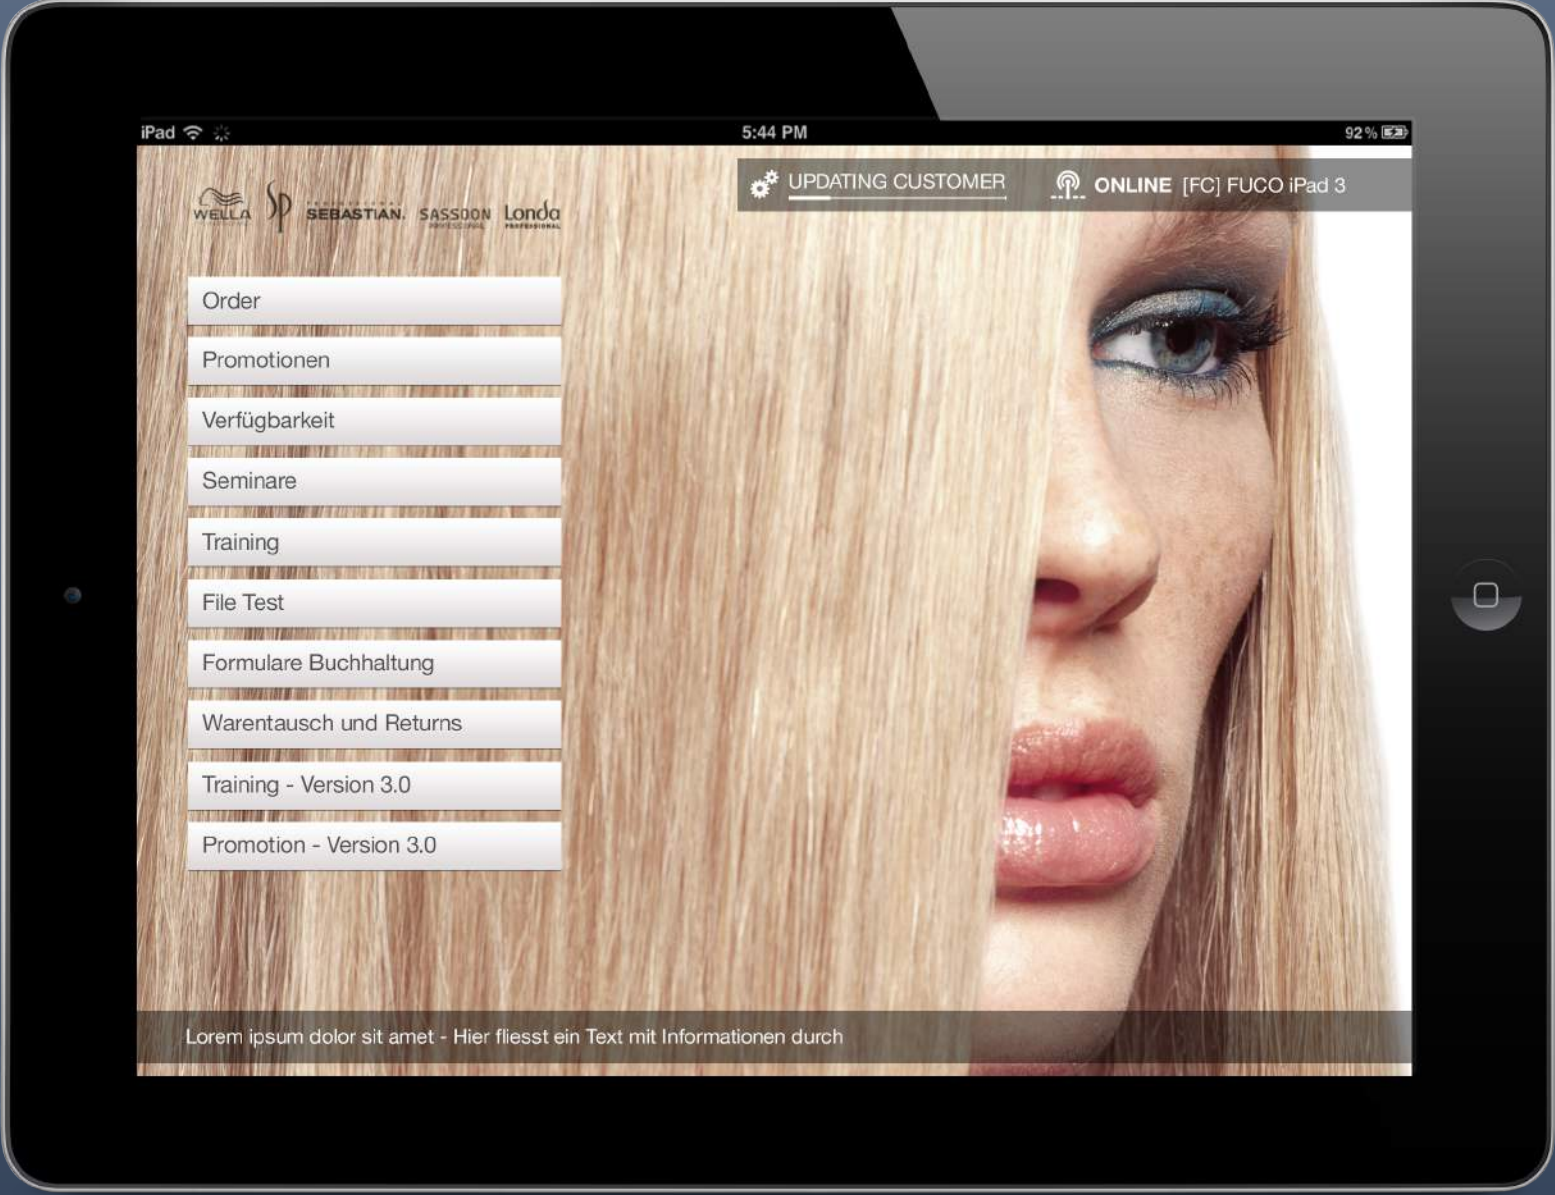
iPad 5:44 PM 92 %

WELLA SP SEBASTIAN SASSOON Londa

UPDATING CUSTOMER ONLINE [FC] FUCO iPad 3

Order

Promotionen

Verfügbarkeit

Seminare

Training

File Test

Formulare Buchhaltung

Warentausch und Returns

Training - Version 3.0

Promotion - Version 3.0

Lorem ipsum dolor sit amet - Hier fliesst ein Text mit Informationen durch